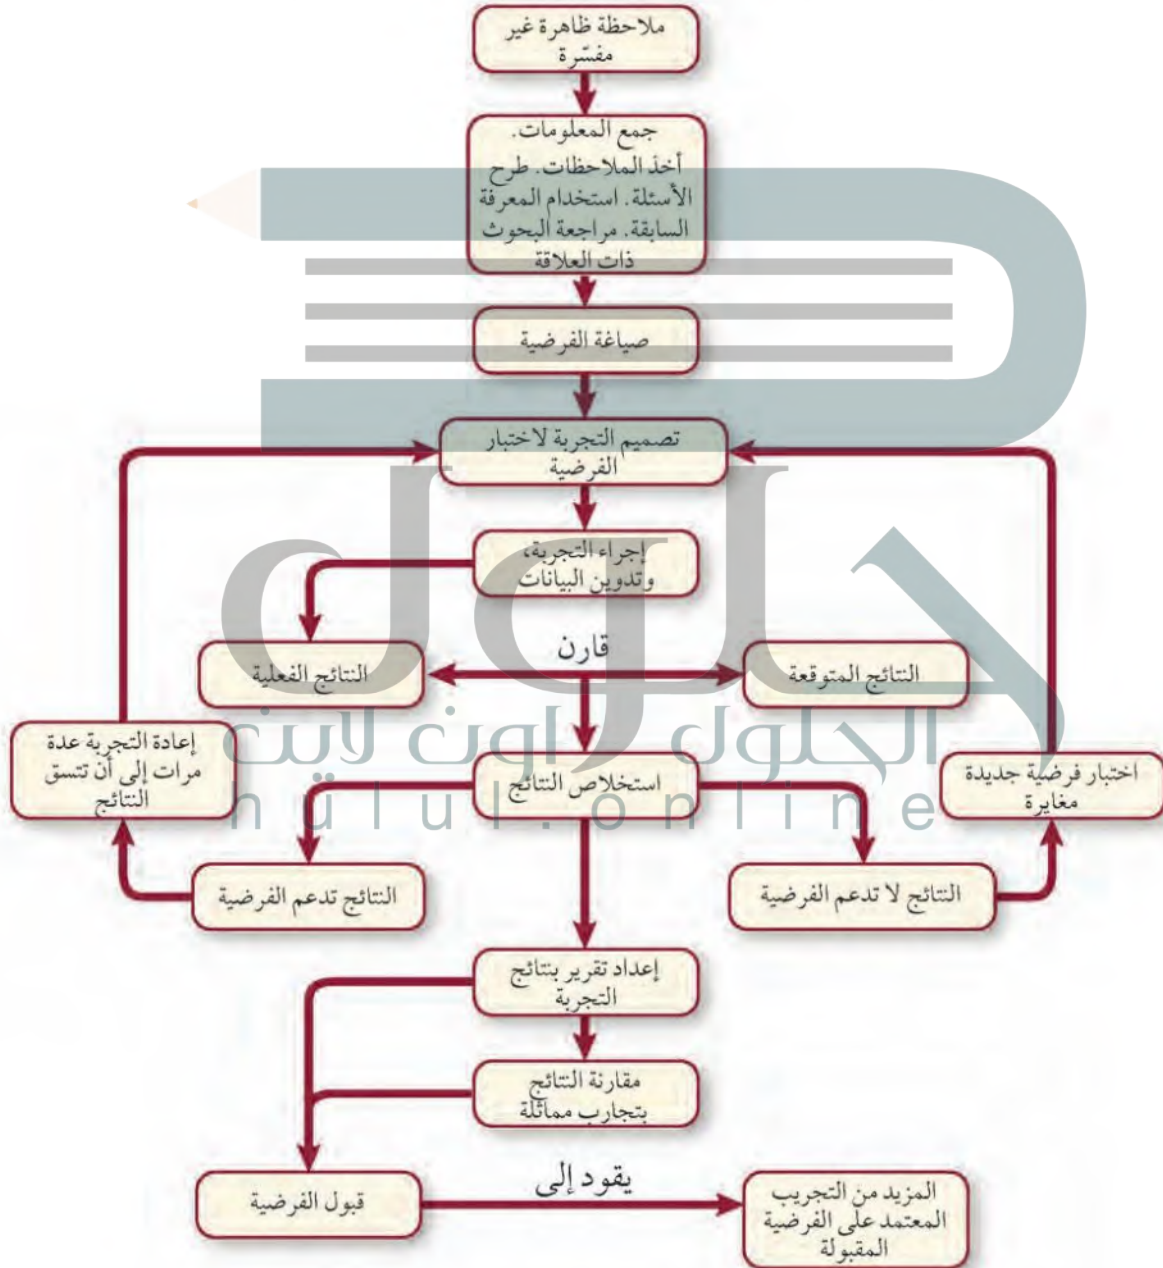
ملاحظة ظاهرة غير مفسّرة

جمع المعلومات. أخذ الملاحظات. طرح الأسئلة. استخدام المعرفة السابقة. مراجعة البحوث ذات العلاقة

صياغة الفرضية

تصميم التجربة لاختبار الفرضية

إجراء التجربة، وتدوين البيانات

النتائج الفعلية

قارن

النتائج المتوقعة

إعادة التجربة عدة مرات إلى أن تتسق النتائج

استخلاص النتائج

اختبار فرضية جديدة مغايرة

الحلول اون لاين
hulul.online

النتائج تدعم الفرضية

النتائج لا تدعم الفرضية

إعداد تقرير بنتائج التجربة

مقارنة النتائج بتجارب مماثلة

قبول الفرضية

يقود إلى

المزيد من التجريب المعتمد على الفرضية المقبولة